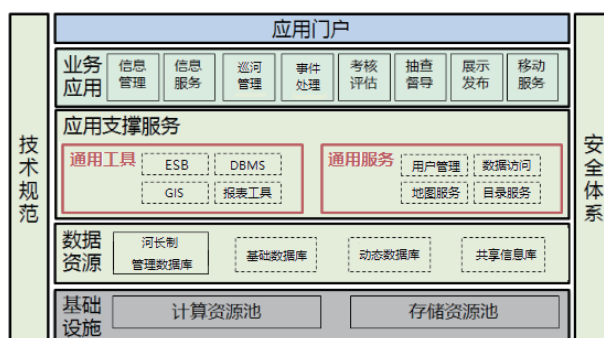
技术规范

应用门户

业务应用

信息管理

信息服务

巡河管理

事件处理

考核评估

抽查督导

展示发布

移动服务

应用支撑服务

通用工具

ESB

DBMS

GIS

报表工具

通用服务

用户管理

数据访问

地图服务

目录服务

数据资源

河长制管理数据库

基础数据库

动态数据库

共享信息库

基础设施

计算资源池

存储资源池

安全体系